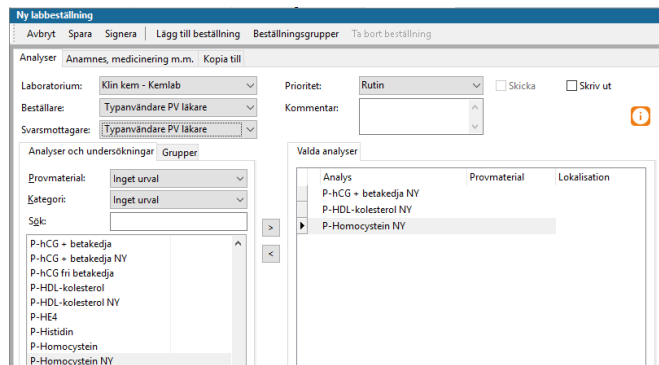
Ny labbeställning

Avbryt Spara Signera Lägg till beställning Beställningsgrupper Ta bort beställning

Analyser Anamnes, medicinering m.m. Kopia till

Laboratorium: Klin kem - Kemlab

Beställare: Typanvändare PV läkare

Svarsmottagare: Typanvändare PV läkare

Prioritet: Rutin

Skicka

Skriv ut

Kommentar:

Analyser och undersökningar Grupper

Provmaterial: Inget urval

Kategori: Inget urval

Sök:

P-hCG + betakedja
P-hCG + betakedja NY
P-hCG fri betakedja
P-HDL-kolesterol
P-HDL-kolesterol NY
P-HE4
P-Histidin
P-Homocystein
P-Homocystein NY

>

<

Valda analyser

| Analys | Provmaterial | Lokalisation |
|---|---|---|
| P-hCG + betakedja NY | | |
| P-HDL-kolesterol NY | | |
| P-Homocystein NY | | |